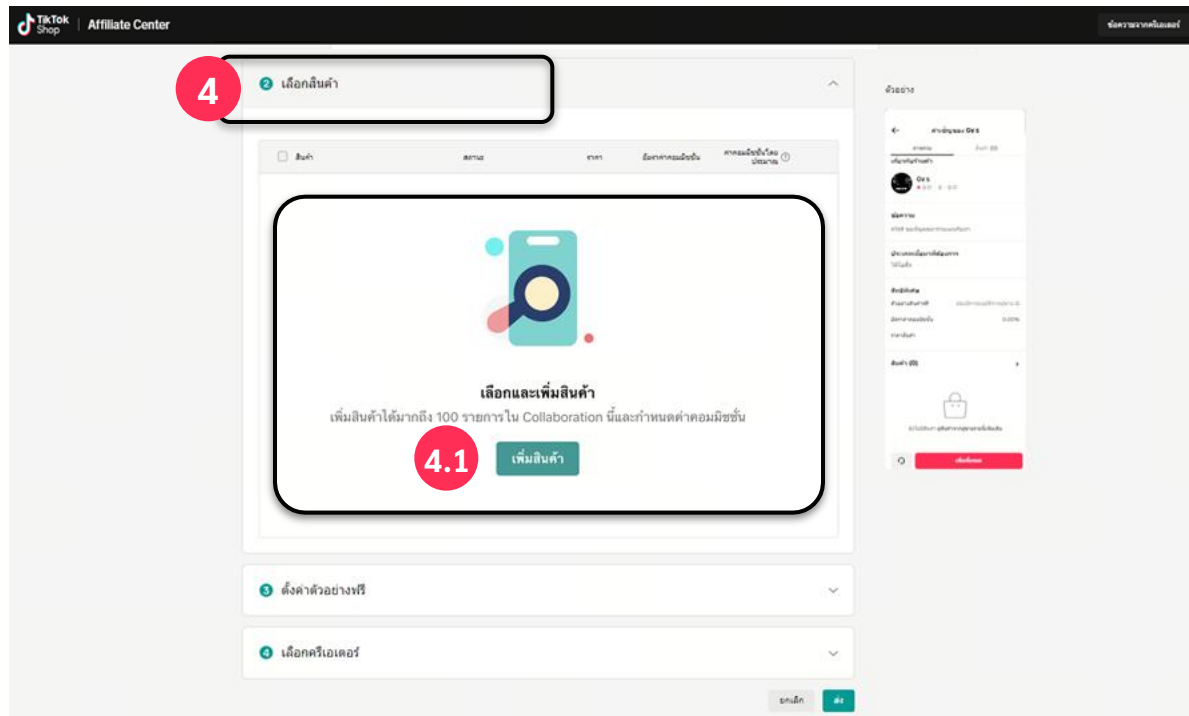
TikTok Shop | Affiliate Center

ข้อความจากครีเอเตอร์

4

2 เลือกสินค้า

สินค้า | สถานะ | ราคา | อัตราค่าคอมมิชชั่น | ค่าคอมมิชชั่นโดยประมาณ

เลือกและเพิ่มสินค้า

เพิ่มสินค้าได้มากถึง 100 รายการใน Collaboration นี้และกำหนดค่าคอมมิชชั่น

4.1

เพิ่มสินค้า

3 ตั้งค่าตัวอย่างฟรี

4 เลือกครีเอเตอร์

ยกเลิก

ส่ง

ตัวอย่าง

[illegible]